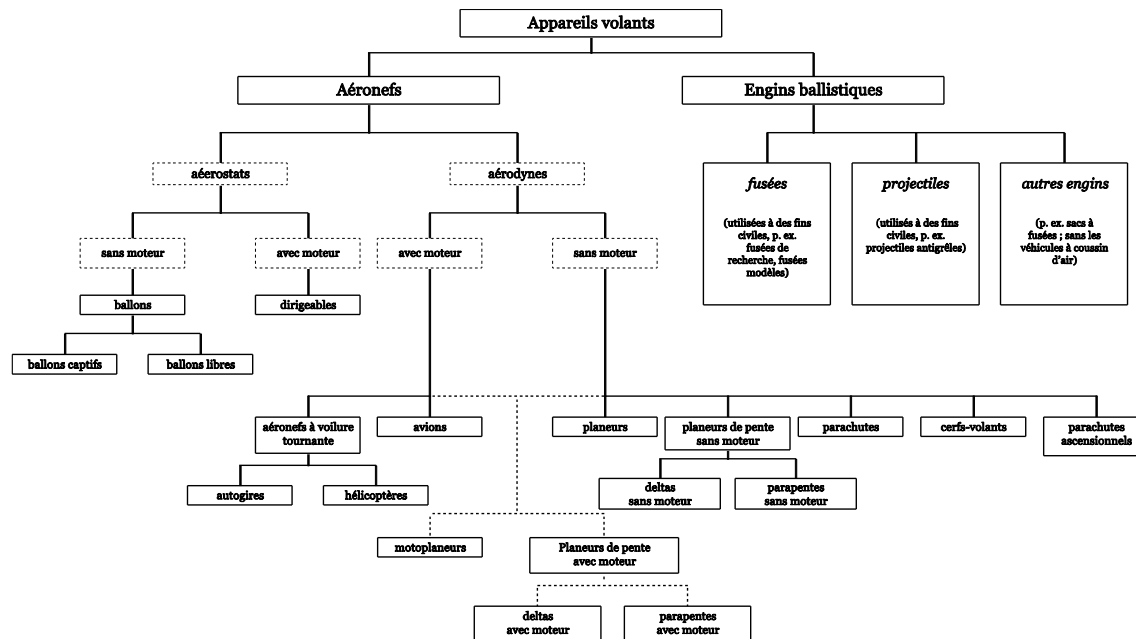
Appareils volants

Aéronefs

Engins ballistiques

aéerostats

aérodynes

*fusées*

(utilisées à des fins civiles, p. ex. fusées de recherche, fusées modèles)

*projectiles*

(utilisés à des fins civiles, p. ex. projectiles antigrêles)

*autres engins*

(p. ex. sacs à fusées ; sans les véhicules à coussin d'air)

sans moteur

avec moteur

avec moteur

sans moteur

ballons

dirigeables

ballons captifs

ballons libres

aéronefs à voilure tournante

avions

planeurs

planeurs de pente sans moteur

parachutes

cerfs-volants

parachutes ascensionnels

autogires

hélicoptères

deltas sans moteur

parapentes sans moteur

motoplaneurs

Planeurs de pente avec moteur

deltas avec moteur

parapentes avec moteur